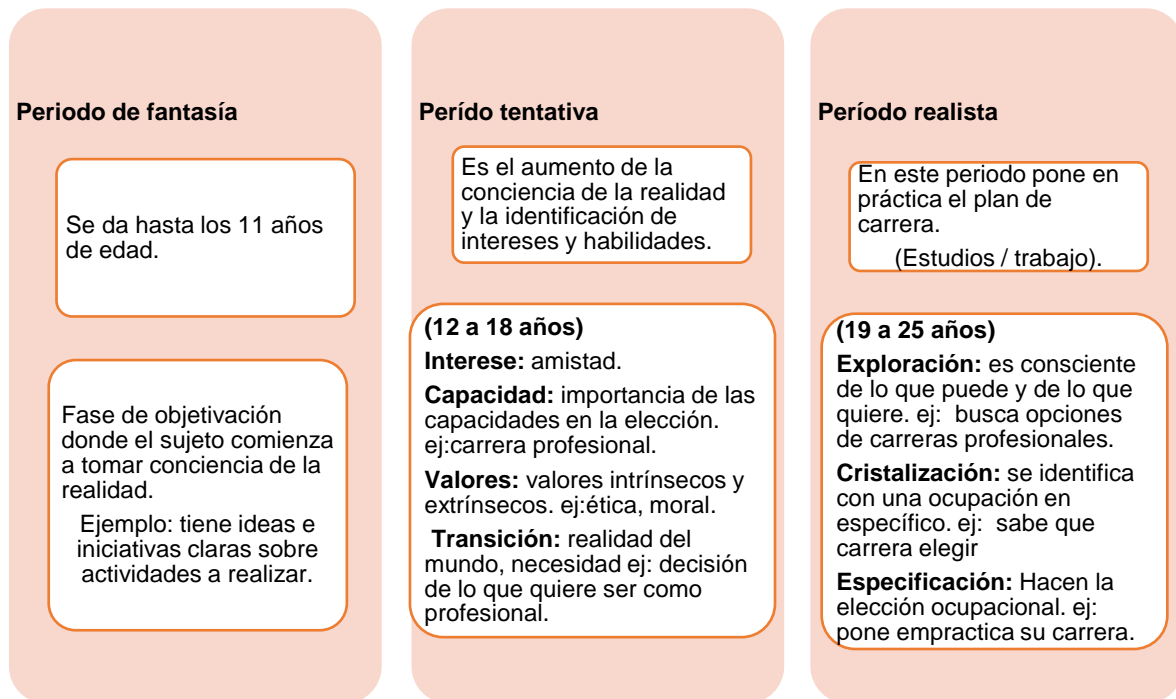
Periodo de fantasía

Se da hasta los 11 años de edad.

Fase de objetivación donde el sujeto comienza a tomar conciencia de la realidad.

Ejemplo: tiene ideas e iniciativas claras sobre actividades a realizar.

Perído tentativa

Es el aumento de la conciencia de la realidad y la identificación de intereses y habilidades.

(12 a 18 años)

Interese: amistad.

Capacidad: importancia de las capacidades en la elección. ej:carrera profesional.

Valores: valores intrínsecos y extrínsecos. ej:ética, moral.

Transición: realidad del mundo, necesidad ej: decisión de lo que quiere ser como profesional.

Período realista

En este periodo pone en práctica el plan de carrera.

(Estudios / trabajo).

(19 a 25 años)

Exploración: es consciente de lo que puede y de lo que quiere. ej: busca opciones de carreras profesionales.

Cristalización: se identifica con una ocupación en específico. ej: sabe que carrera elegir

Especificación: Hacen la elección ocupacional. ej: pone empractica su carrera.